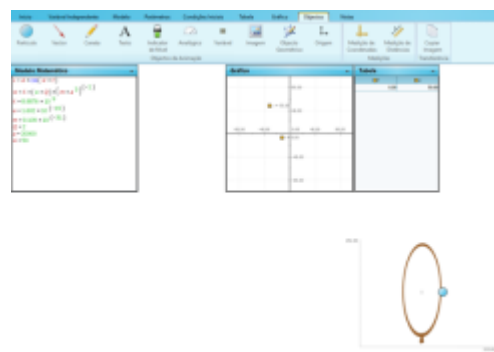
Início | Variável Independente | Modelo | Parâmetros | Condições Iniciais | Tabela | Gráfico | Objectos | Notas

Partícula | Vector | Caneta | Texto | Indicador de Nível | Analógico | Variável | Imagem | Objecto Geométrico | Origem | Medição de Coordenadas | Medição de Distâncias | Copiar Imagem

Objectos de Animação | Medições | Standalone

Modelo Matemático

Gráfico

Tabela

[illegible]